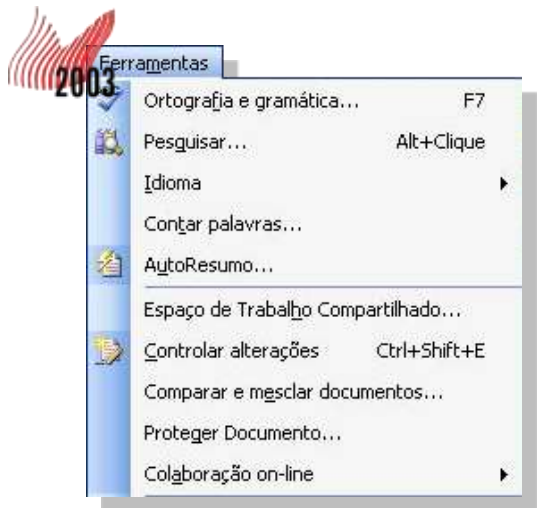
2003
Ferramentas
Ortografia e gramática... F7
Pesquisar... Alt+Clique
Idioma
Contar palavras...
AutoResumo...
Espaço de Trabalho Compartilhado...
Controlar alterações Ctrl+Shift+E
Comparar e mesclar documentos...
Proteger Documento...
Colaboração on-line